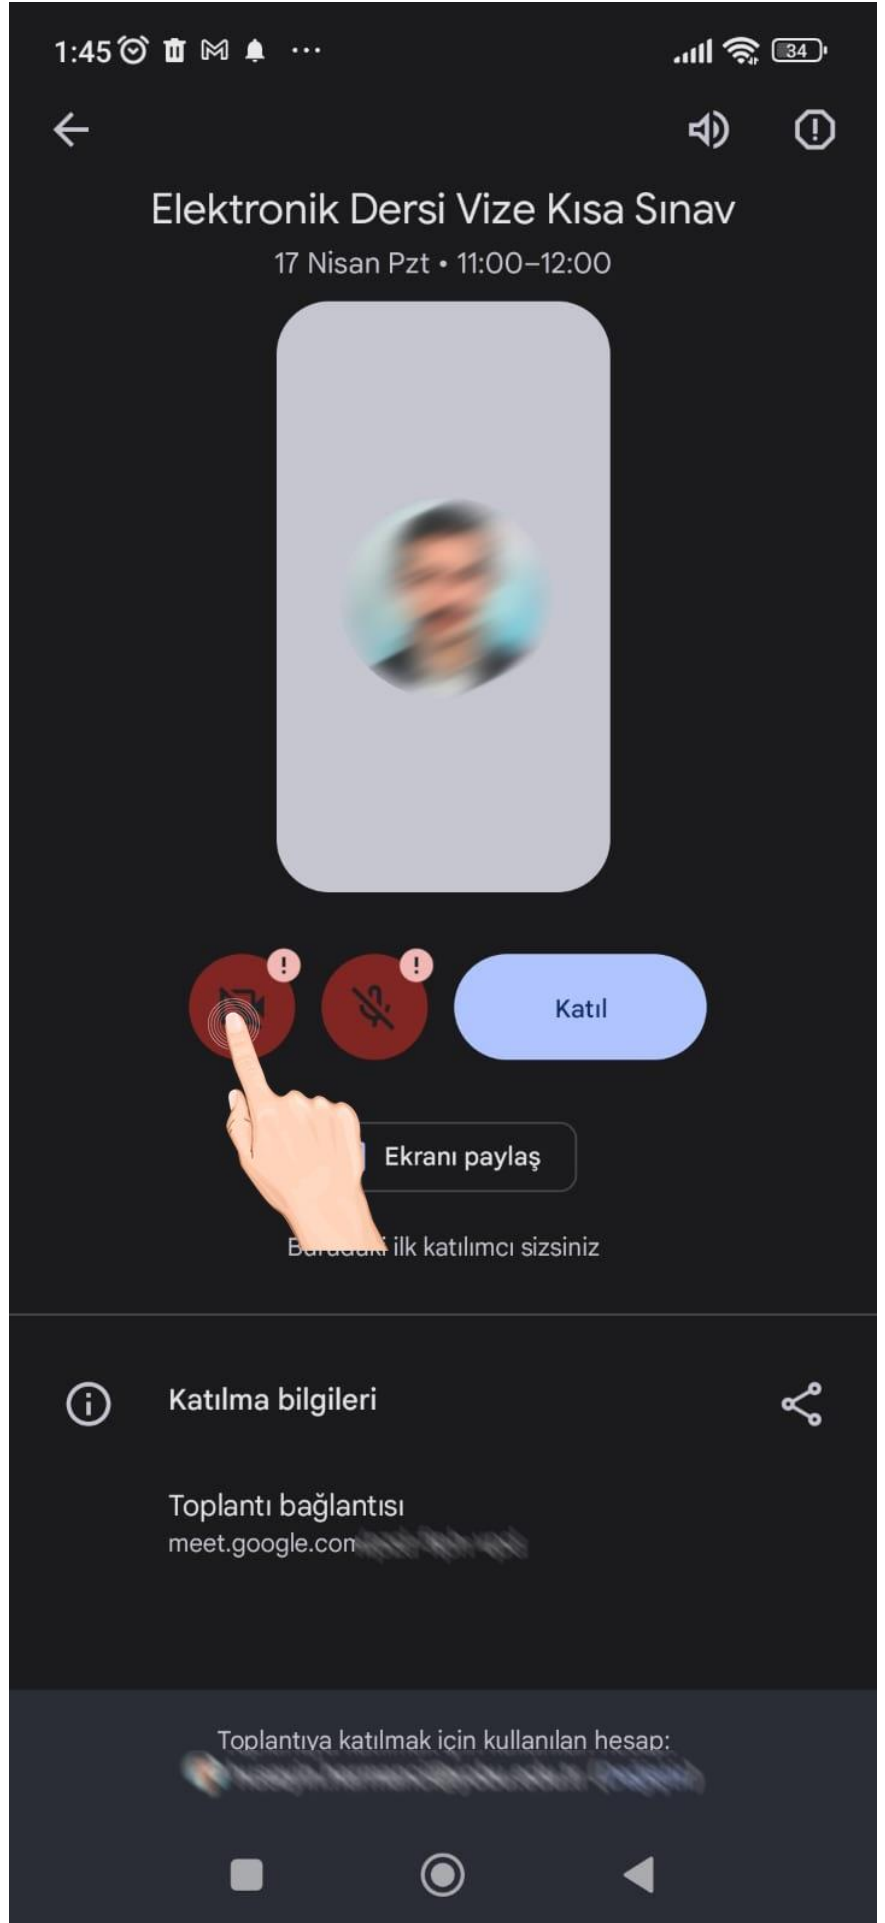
1:45 ... 34

Elektronik Dersi Vize Kısa Sınav

17 Nisan Pzt • 11:00–12:00

Katıl

Ekranı paylaş

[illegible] ilk katılımcı sizsiniz

Katılma bilgileri

Toplantı bağlantısı
meet.google.com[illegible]

Toplantıya katılmak için kullanılan hesap:
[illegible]